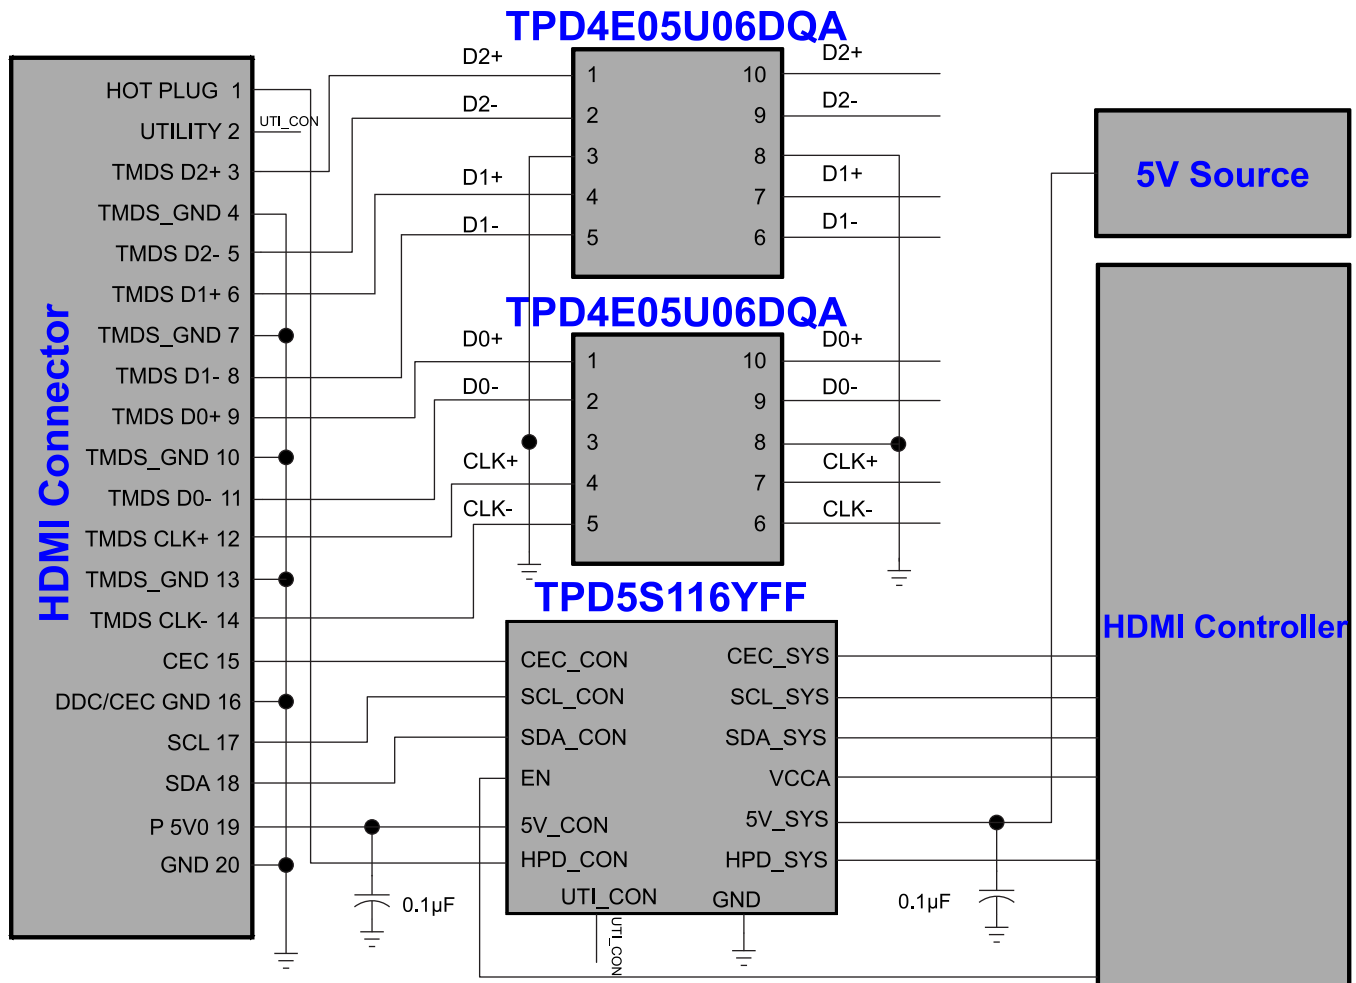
TPD4E05U06DQA

HDMI Connector

HOT PLUG 1
UTILITY 2
TMDS D2+ 3
TMDS_GND 4
TMDS D2- 5
TMDS D1+ 6
TMDS_GND 7
TMDS D1- 8
TMDS D0+ 9
TMDS_GND 10
TMDS D0- 11
TMDS CLK+ 12
TMDS_GND 13
TMDS CLK- 14
CEC 15
DDC/CEC GND 16
SCL 17
SDA 18
P 5V0 19
GND 20

UTI_CON

D2+
D2-
D1+
D1-

1 10
2 9
3 8
4 7
5 6

D2+
D2-
D1+
D1-

5V Source

TPD4E05U06DQA

D0+
D0-
CLK+
CLK-

1 10
2 9
3 8
4 7
5 6

D0+
D0-
CLK+
CLK-

TPD5S116YFF

CEC_CON
SCL_CON
SDA_CON
EN
5V_CON
HPD_CON
UTI_CON

CEC_SYS
SCL_SYS
SDA_SYS
VCCA
5V_SYS
HPD_SYS
GND

HDMI Controller

0.1µF

0.1µF

UTI_CON